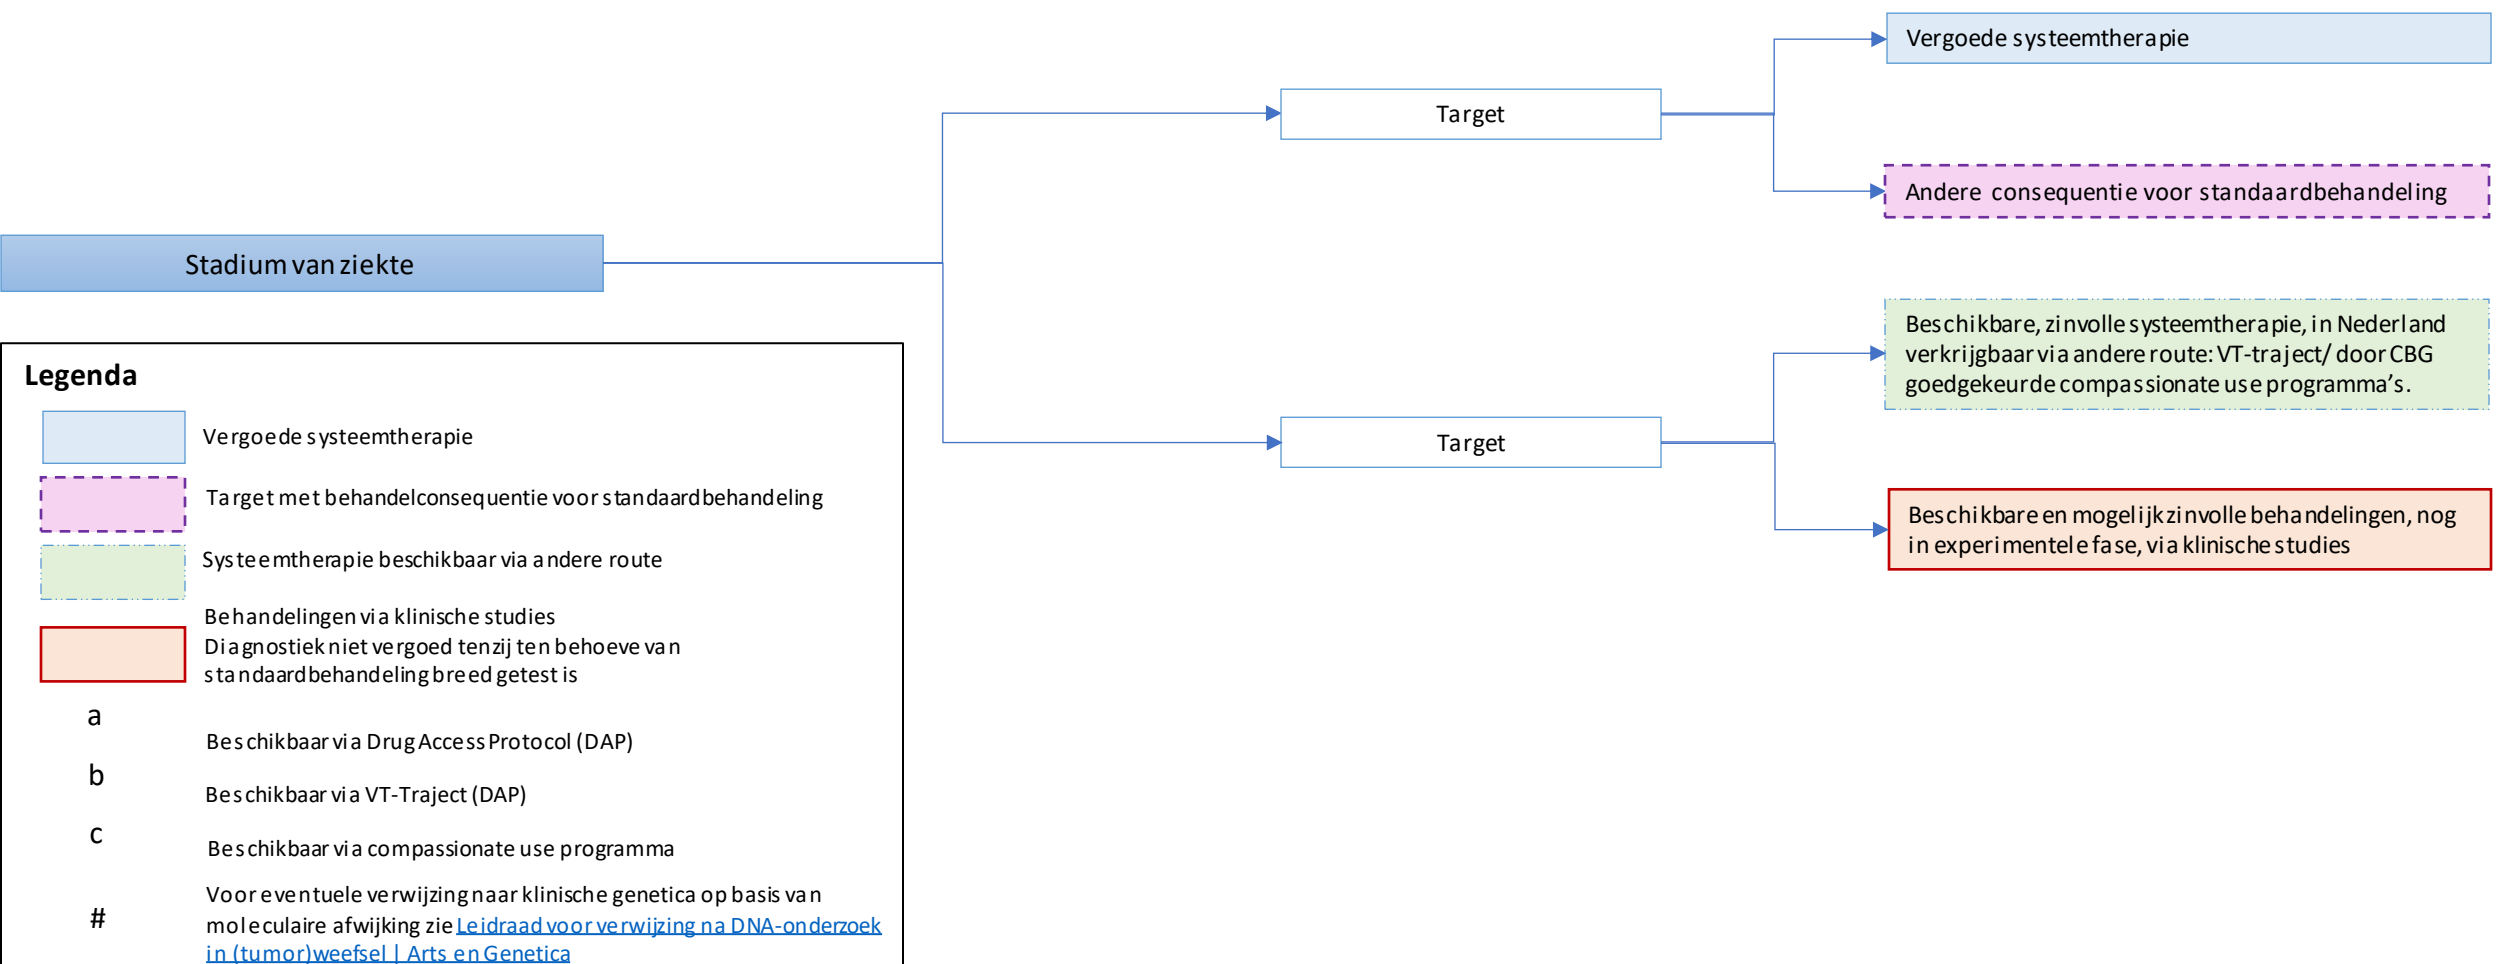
Stadium van ziekte

Target

Vergoede systeemtherapie

Andere consequentie voor standaardbehandeling

Target

Beschikbare, zinvolle systeemtherapie, in Nederland verkrijgbaar via andere route: VT-traject/ door CBG goedgekeurde compassionate use programma's.

Beschikbare en mogelijk zinvolle behandelingen, nog in experimentele fase, via klinische studies

Legenda

Vergoede systeemtherapie

Target met behandelconsequentie voor standaardbehandeling

Systeemtherapie beschikbaar via andere route

Behandelingen via klinische studies
Diagnostiek niet vergoed tenzij ten behoeve van standaardbehandeling breed getest is

a Beschikbaar via Drug Access Protocol (DAP)

b Beschikbaar via VT-Traject (DAP)

c Beschikbaar via compassionate use programma

# Voor eventuele verwijzing naar klinische genetica op basis van moleculaire afwijking zie Leidraad voor verwijzing na DNA-onderzoek in (tumor)weefsel | Arts en Genetica